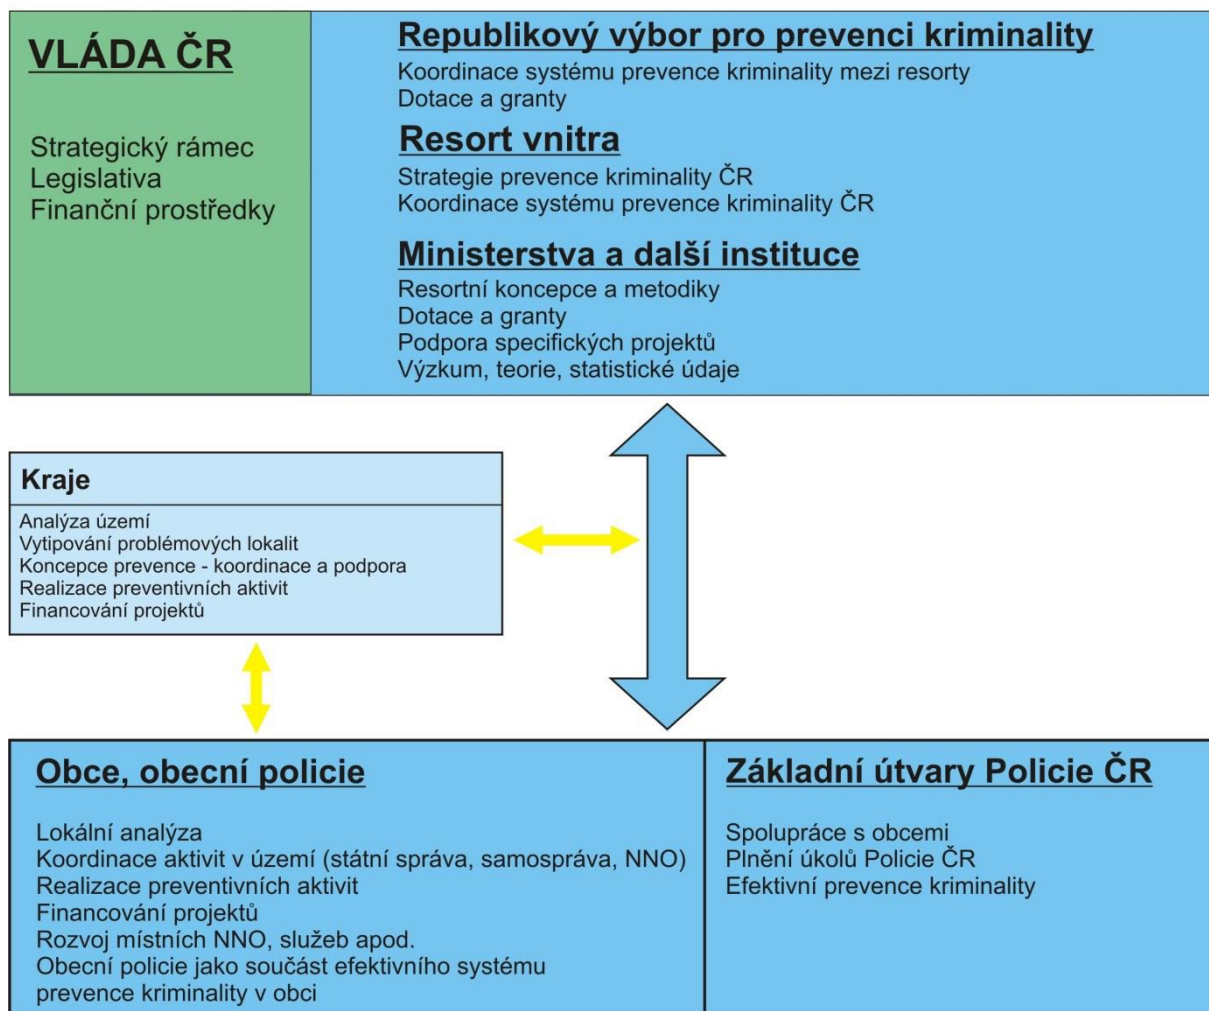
VLÁDA ČR

Strategický rámec
Legislativa
Finanční prostředky

Republikový výbor pro prevenci kriminality
Koordinace systému prevence kriminality mezi resorty
Dotace a granty

Resort vnitra
Strategie prevence kriminality ČR
Koordinace systému prevence kriminality ČR

Ministerstva a další instituce
Resortní koncepce a metodiky
Dotace a granty
Podpora specifických projektů
Výzkum, teorie, statistické údaje

Kraje
Analýza území
Vytipování problémových lokalit
Koncepce prevence - koordinace a podpora
Realizace preventivních aktivit
Financování projektů

Obce, obecní policie

Lokální analýza
Koordinace aktivit v území (státní správa, samospráva, NNO)
Realizace preventivních aktivit
Financování projektů
Rozvoj místních NNO, služeb apod.
Obecní policie jako součást efektivního systému prevence kriminality v obci

Základní útvary Policie ČR

Spolupráce s obcemi
Plnění úkolů Policie ČR
Efektivní prevence kriminality